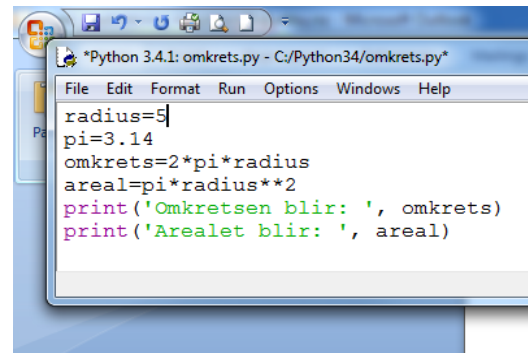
*Python 3.4.1: omkrets.py - C:/Python34/omkrets.py*

File Edit Format Run Options Windows Help

radius=5
pi=3.14
omkrets=2*pi*radius
areal=pi*radius**2
print('Omkretsen blir: ', omkrets)
print('Arealet blir: ', areal)